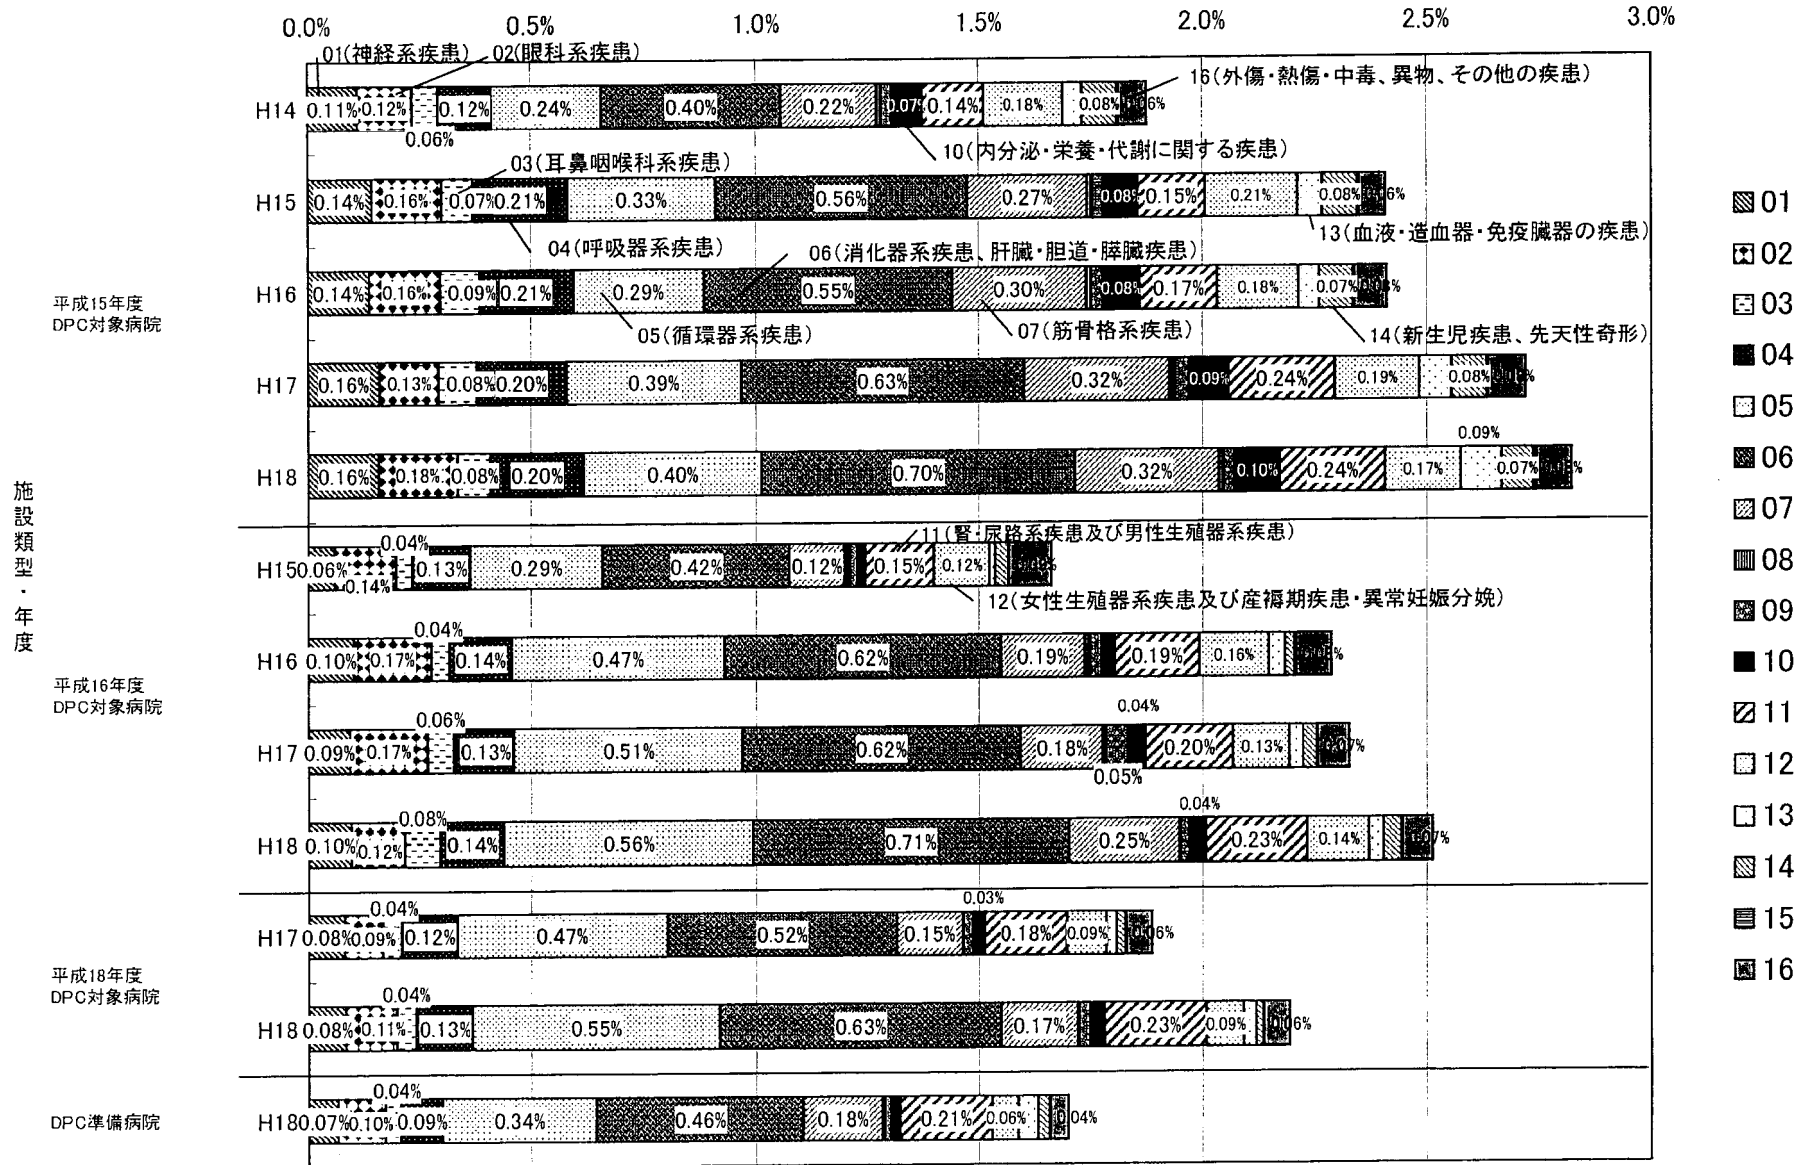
0.0% 0.5% 1.0% 1.5% 2.0% 2.5% 3.0%

01(神経系疾患) 02(眼科系疾患)

16(外傷・熱傷・中毒、異物、その他の疾患)

H14 0.11% 0.12% 0.06% 0.12% 0.24% 0.40% 0.22% 0.07% 0.14% 0.18% 0.08% 0.06%

10(内分泌・栄養・代謝に関する疾患)

03(耳鼻咽喉科系疾患)

H15 0.14% 0.16% 0.07% 0.21% 0.33% 0.56% 0.27% 0.08% 0.15% 0.21% 0.08% 0.06%

13(血液・造血器・免疫臓器の疾患)

04(呼吸器系疾患)

06(消化器系疾患、肝臓・胆道・膵臓疾患)

平成15年度 DPC対象病院

H16 0.14% 0.16% 0.09% 0.21% 0.29% 0.55% 0.30% 0.08% 0.17% 0.18% 0.07% 0.06%

05(循環器系疾患) 07(筋骨格系疾患) 14(新生児疾患、先天性奇形)

H17 0.16% 0.13% 0.08% 0.20% 0.39% 0.63% 0.32% 0.09% 0.24% 0.19% 0.08% 0.08%

0.09%

H18 0.16% 0.18% 0.08% 0.20% 0.40% 0.70% 0.32% 0.10% 0.24% 0.17% 0.07% 0.08%

施設類型・年度

11(腎・尿路系疾患及び男性生殖器系疾患)

0.04%

H15 0.06% 0.14% 0.13% 0.29% 0.42% 0.12% 0.15% 0.12% 0.08%

12(女性生殖器系疾患及び産褥期疾患・異常妊娠分娩)

0.04%

H16 0.10% 0.17% 0.14% 0.47% 0.62% 0.19% 0.19% 0.16% 0.08%

平成16年度 DPC対象病院

0.06% 0.04%

H17 0.09% 0.17% 0.13% 0.51% 0.62% 0.18% 0.20% 0.13% 0.07%

0.05%

0.08% 0.04%

H18 0.10% 0.12% 0.14% 0.56% 0.71% 0.25% 0.23% 0.14% 0.07%

0.04% 0.03%

H17 0.08% 0.09% 0.12% 0.47% 0.52% 0.15% 0.18% 0.09% 0.06%

平成18年度 DPC対象病院

0.04%

H18 0.08% 0.11% 0.13% 0.55% 0.63% 0.17% 0.23% 0.09% 0.06%

0.04%

DPC準備病院

H18 0.07% 0.10% 0.09% 0.34% 0.46% 0.18% 0.21% 0.06% 0.04%

01
02
03
04
05
06
07
08
09
10
11
12
13
14
15
16